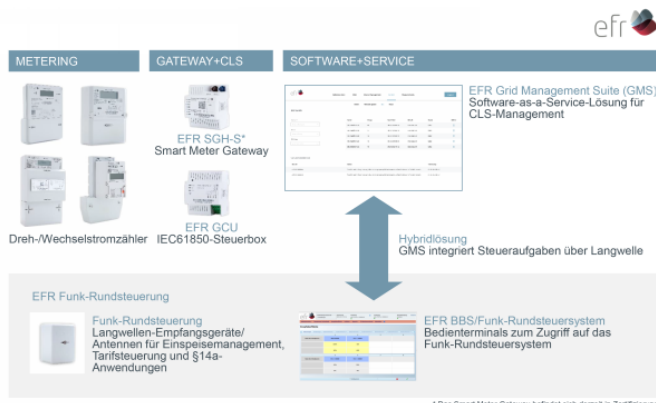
efr

METERING

GATEWAY+CLS

SOFTWARE+SERVICE

EFR SGH-S*
Smart Meter Gateway

EFR Grid Management Suite (GMS)
Software-as-a-Service-Lösung für CLS-Management

EFR GCU
IEC61850-Steuerbox

Dreh-/Wechselstromzähler

Hybridlösung
GMS integriert Steueraufgaben über Langwelle

EFR Funk-Rundsteuerung

Funk-Rundsteuerung
Langwellen-Empfangsgeräte/ Antennen für Einspeisemanagement, Tarifsteuerung und §14a-Anwendungen

EFR BBS/Funk-Rundsteuersystem
Bedienterminals zum Zugriff auf das Funk-Rundsteuersystem

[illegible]